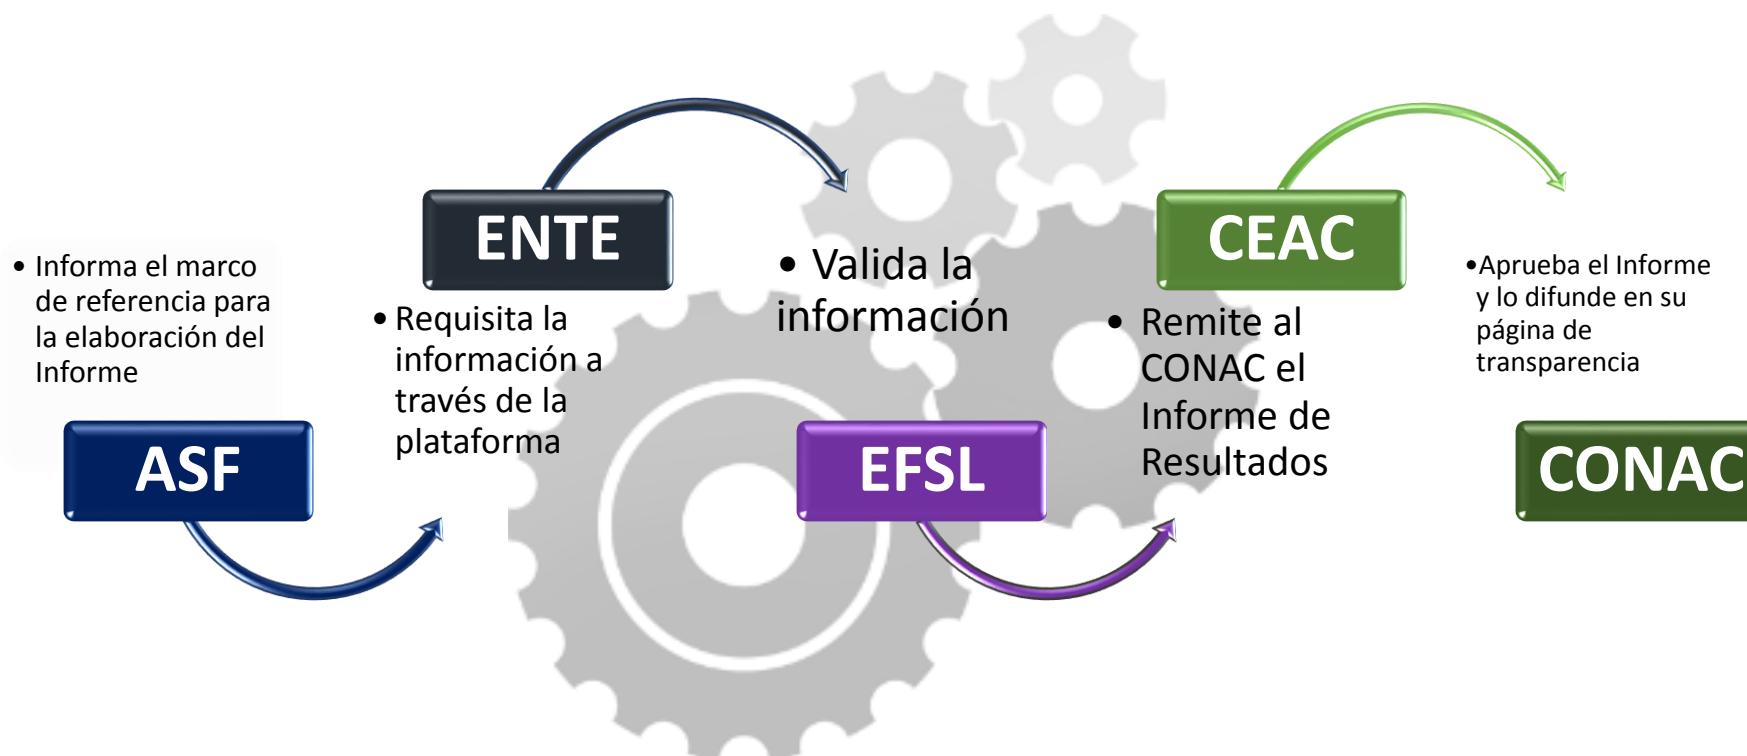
• Informa el marco de referencia para la elaboración del Informe

ASF

ENTE

• Requisita la información a través de la plataforma

• Valida la información

EFSL

CEAC

• Remite al CONAC el Informe de Resultados

•Aprueba el Informe y lo difunde en su página de transparencia

CONAC